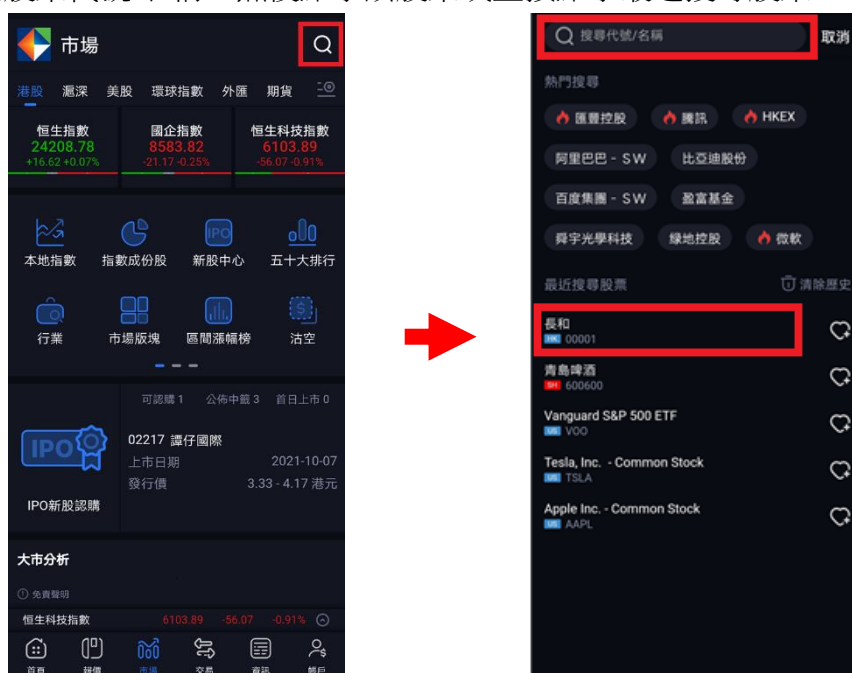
市場

港股 滬深 美股 環球指數 外匯 期貨

恒生指數
24208.78
+16.62 +0.07%

國企指數
8583.82
-21.17 -0.25%

恒生科技指數
6103.89
-56.07 -0.91%

本地指數 指數成份股 新股中心 五十大排行

行業 市場版塊 區間漲幅榜 沽空

可認購 1 公佈中籤 3 首日上市 0

IPO新股認購

02217 譚仔國際
上市日期 2021-10-07
發行價 3.33 - 4.17 港元

大市分析

免責聲明

恒生科技指數 6103.89 -56.07 -0.91%

首頁 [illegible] 市場 交易 資訊 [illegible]

搜尋代號/名稱 取消

熱門搜尋

匯豐控股 騰訊 HKEX
阿里巴巴 - SW 比亞迪股份
百度集團 - SW 盈富基金
舜宇光學科技 綠地控股 微軟

最近搜尋股票 清除歷史

長和
HK 00001

青島啤酒
SH 600600

Vanguard S&P 500 ETF
US VOO

Tesla, Inc. - Common Stock
US TSLA

Apple Inc. - Common Stock
US AAPL